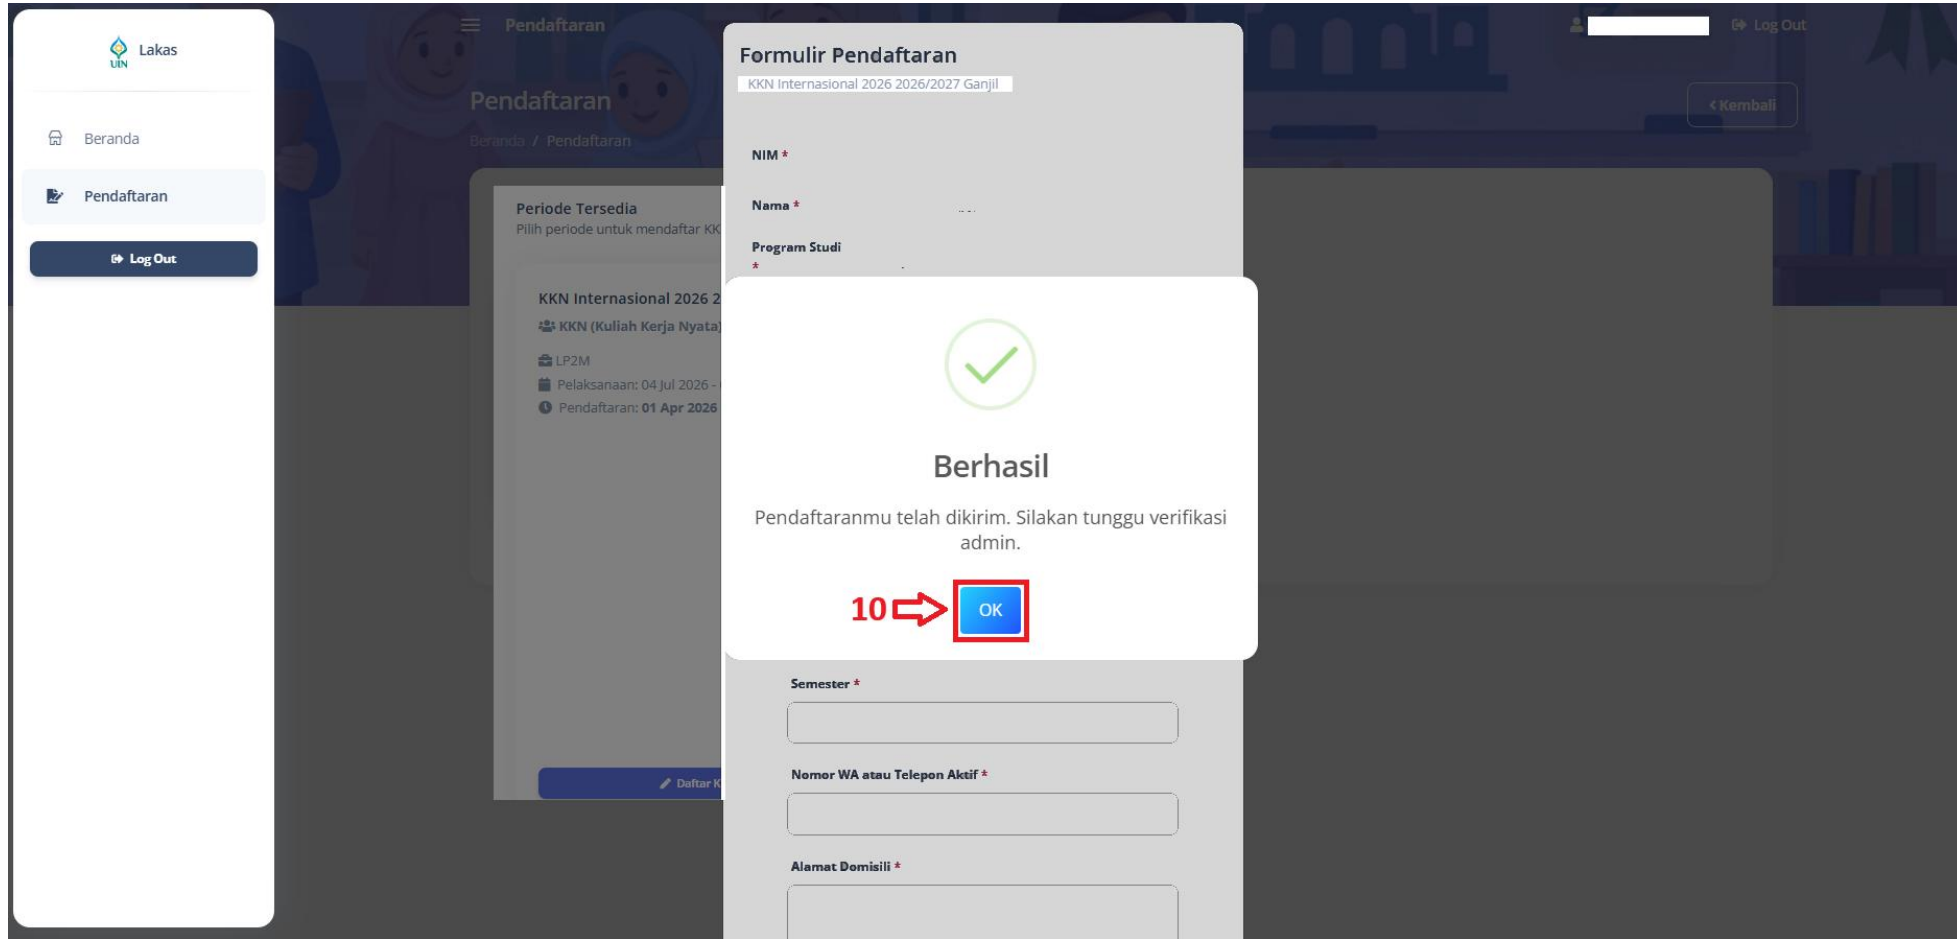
UIN Lakas

Beranda

Pendaftaran

Log Out

Pendaftaran

Pendaftaran

Beranda / Pendaftaran

Log Out

< Kembali

Periode Tersedia

Pilih periode untuk mendaftar KK

KKN Internasional 2026 2

KKN (Kuliah Kerja Nyata)

LP2M

Pelaksanaan: 04 Jul 2026 -

Pendaftaran: 01 Apr 2026

Daftar K

Formulir Pendaftaran

KKN Internasional 2026 2026/2027 Ganjil

NIM *

Nama *

Program Studi *

Berhasil

Pendaftaranmu telah dikirim. Silakan tunggu verifikasi admin.

10

OK

Semester *

Nomor WA atau Telepon Aktif *

Alamat Domisili *